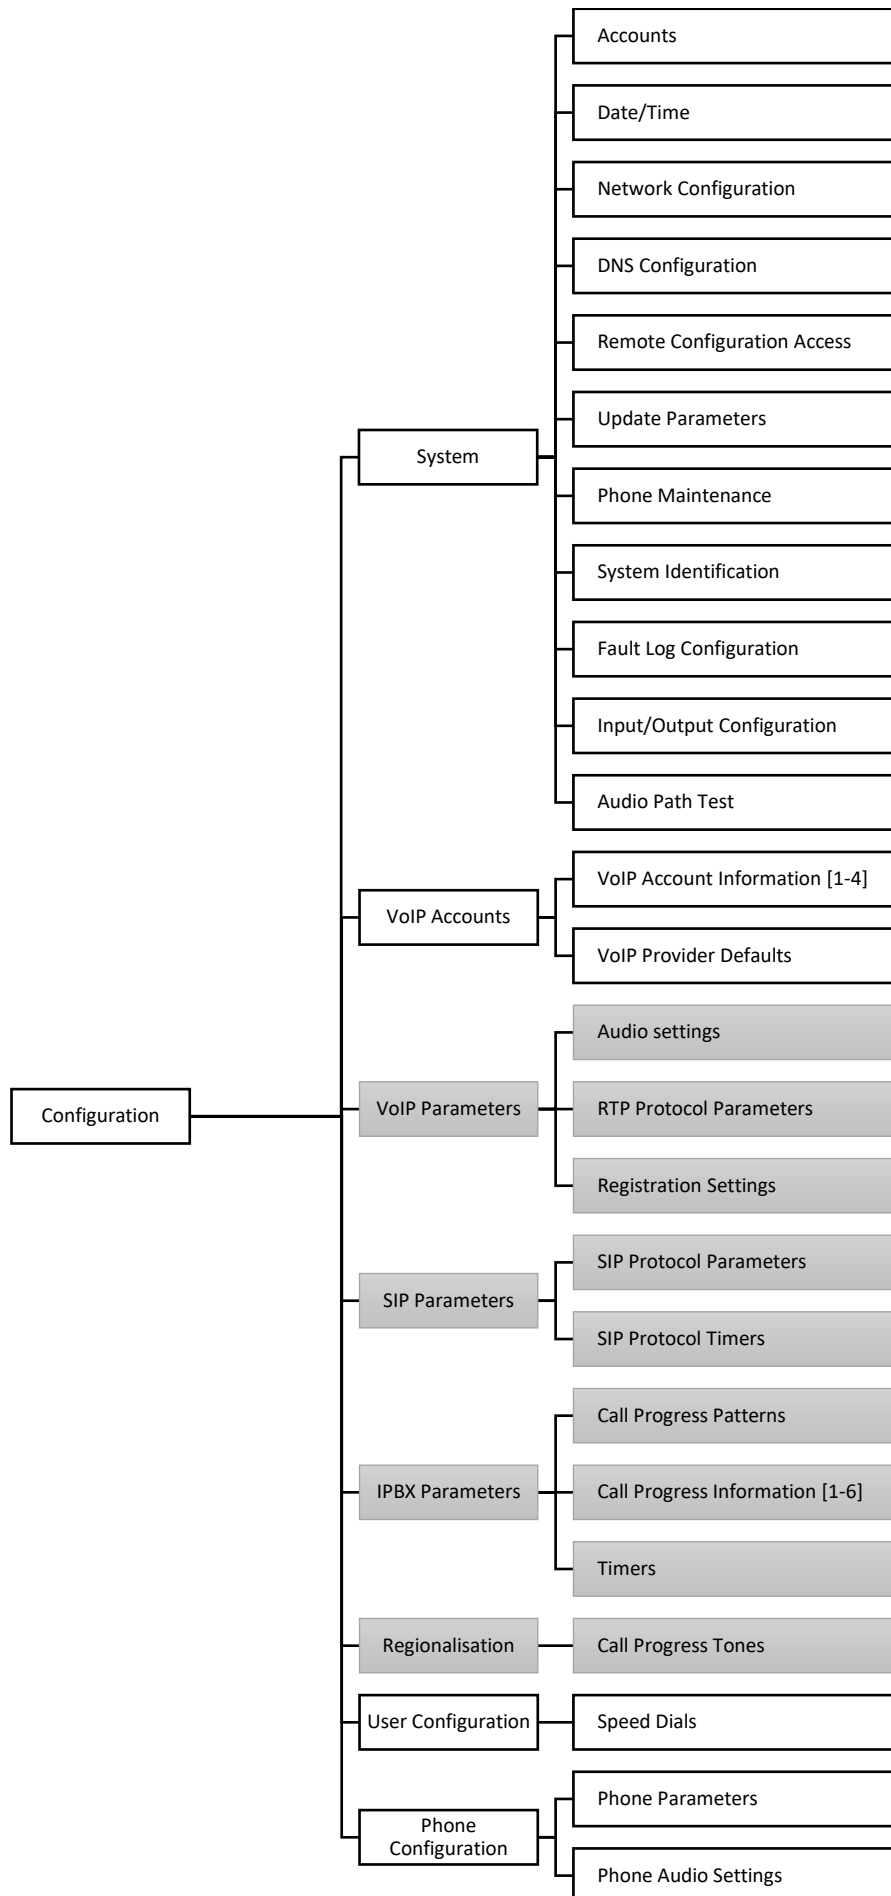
Configuration

System
Accounts
Date/Time
Network Configuration
DNS Configuration
Remote Configuration Access
Update Parameters
Phone Maintenance
System Identification
Fault Log Configuration
Input/Output Configuration
Audio Path Test

VoIP Accounts
VoIP Account Information [1-4]
VoIP Provider Defaults

VoIP Parameters
Audio settings
RTP Protocol Parameters
Registration Settings

SIP Parameters
SIP Protocol Parameters
SIP Protocol Timers

IPBX Parameters
Call Progress Patterns
Call Progress Information [1-6]
Timers

Regionalisation
Call Progress Tones

User Configuration
Speed Dials

Phone Configuration
Phone Parameters
Phone Audio Settings